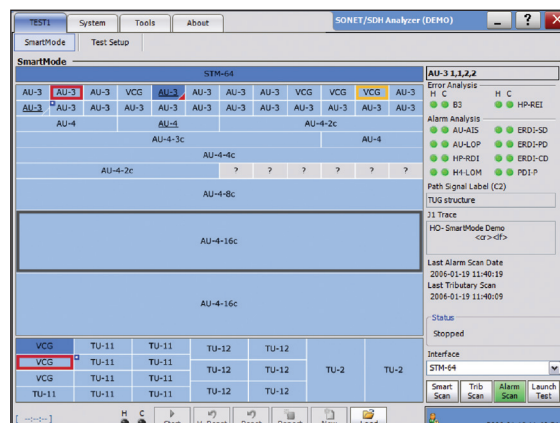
TEST1 System Tools About SONET/SDH Analyzer (DEMO) _ ? X

SmartMode Test Setup

SmartMode

STM-64

| AU-3 | AU-3 | AU-3 | VCG | AU-3 | AU-3 | AU-3 | AU-3 | VCG | VCG | VCG | AU-3 |
|---|---|---|---|---|---|---|---|---|---|---|---|
| AU-3 | AU-3 | AU-3 | AU-3 | AU-3 | AU-3 | AU-3 | AU-3 | AU-3 | AU-3 | AU-3 | AU-3 |
| AU-4 | | | AU-4 | | | AU-4-2c | | | | | |
| AU-4-3c | | | | | | | | | AU-4 | | |
| AU-4-4c | | | | | | | | | | | |
| AU-4-2c | | | | | | ? | ? | ? | ? | ? | ? |

AU-4-8c

AU-4-16c

AU-4-16c

| VCG | TU-11 | TU-11 | TU-12 | TU-12 | TU-2 | TU-2 |
|---|---|---|---|---|---|---|
| VCG | TU-11 | TU-11 | TU-12 | TU-12 | | |
| VCG | TU-11 | TU-11 | TU-12 | TU-12 | | |
| TU-11 | TU-11 | TU-11 | TU-12 | TU-12 | | |

AU-3 1,1,2,2

Error Analysis
H C
B3
HP-REI

Alarm Analysis
AU-AIS
ERDI-SD
AU-LOP
ERDI-PD
HP-RDI
ERDI-CD
H4-LOM
PDI-P

Path Signal Label (C2)
TUG structure

J1 Trace
HO- SmartMode Demo
<cr><lf>

Last Alarm Scan Date
2006-01-19 11:40:19
Last Tributary Scan
2006-01-19 11:40:09

Status
Stopped

Interface
STM-64

Smart Scan
Trib Scan
Alarm Scan
Launch Test

[ --:--:-- ]
H C
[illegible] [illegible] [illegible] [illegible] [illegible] Load